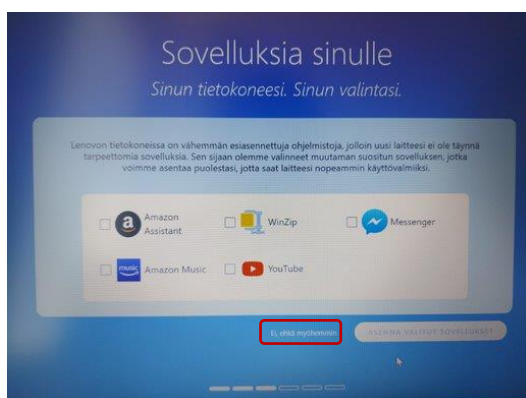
Sovelluksia sinulle

Sinun tietokoneesi. Sinun valintasi.

Lenovon tietokoneissa on vähemmän esiasennettuja ohjelmistoja, jolloin uusi laitteesi ei ole täynnä tarpeettomia sovelluksia. Sen sijaan olemme valinneet muutaman suositun sovelluksen, jotka voimme asentaa puolestasi, jotta saat laitteesi nopeammin käyttövalmiiksi.

Amazon Assistant

WinZip

Messenger

music

Amazon Music

YouTube

Ei, ehkä myöhemmin

ASENNA VALITUT SOVELLUKSET